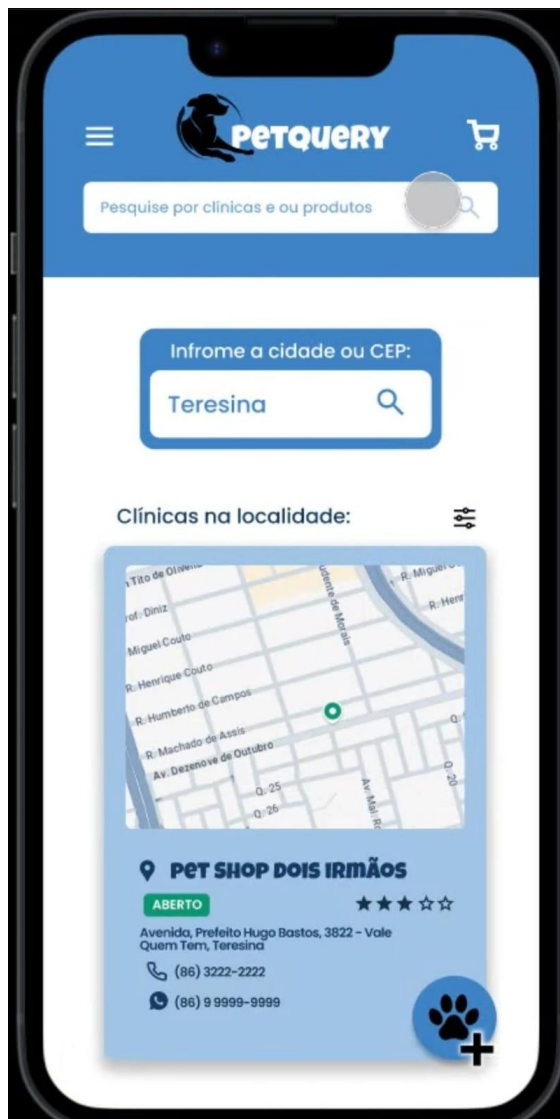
PETQUERY

Pesquise por clínicas e ou produtos

Infrome a cidade ou CEP:

Teresina

Clínicas na localidade:

R. Tito de Oliveira
Prof. Diniz
R. Miguel Couto
R. Henrique Couto
R. Humberto de Campos
R. Machado de Assis
Av. Dezenove de Outubro
Q. 25
Q. 26
R. Miguel
R. Herc
Q. 20
Av. Mal. R
Intendente de Morais

PET SHOP DOIS IRMÃOS

ABERTO

Avenida, Prefeito Hugo Bastos, 3822 - Vale Quem Tem, Teresina

(86) 3222-2222

(86) 9 9999-9999